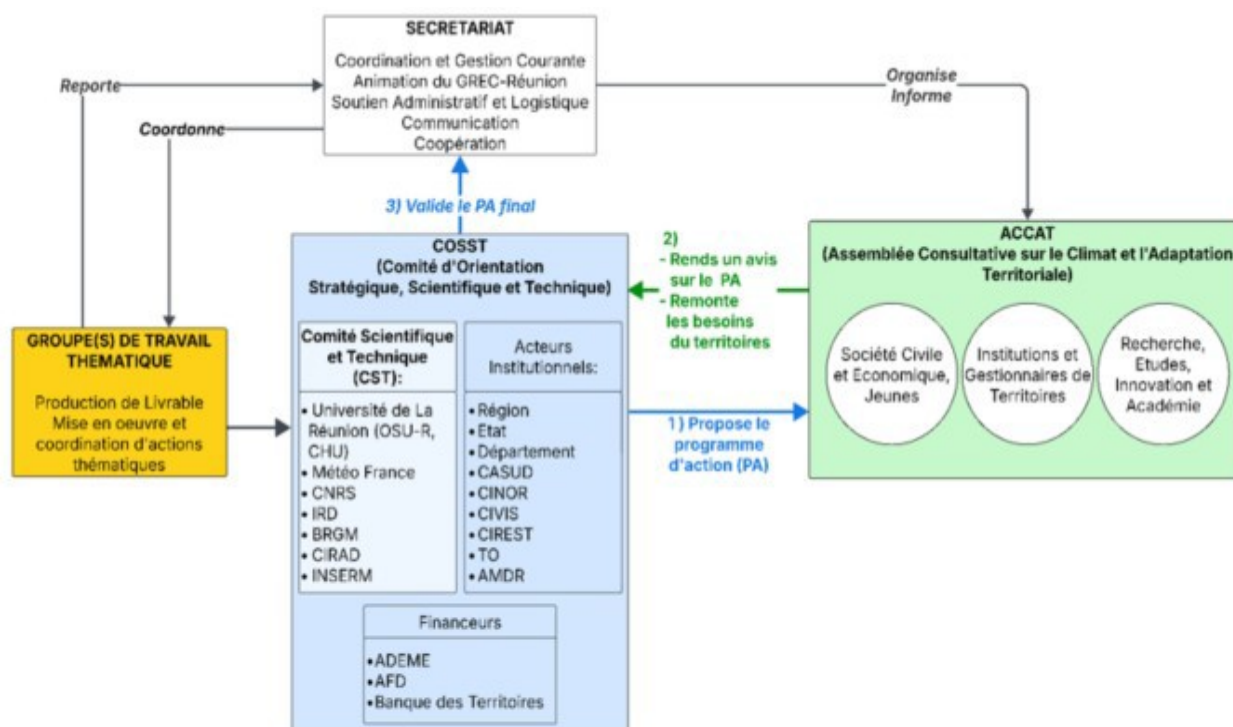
SECRETARIAT

Coordination et Gestion Courante
Animation du GREC-Réunion
Soutien Administratif et Logistique
Communication
Coopération

Reporte

Coordonne

Organise
Informe

3) Valide le PA final

COSST
(Comité d'Orientation Stratégique, Scientifique et Technique)

2)
- Rends un avis sur le PA
- Remonte les besoins du territoires

ACCAT
(Assemblée Consultative sur le Climat et l'Adaptation Territoriale)

Société Civile et Economique, Jeunes

Institutions et Gestionnaires de Territoires

Recherche, Etudes, Innovation et Académie

GROUPE(S) DE TRAVAIL THEMATIQUE

Production de Livrable
Mise en oeuvre et coordination d'actions thématiques

Comité Scientifique et Technique (CST):

• Université de La Réunion (OSU-R, CHU)
• Météo France
• CNRS
• IRD
• BRGM
• CIRAD
• INSERM

Acteurs Institutionnels:

• Région
• Etat
• Département
• CASUD
• CINOR
• CIVIS
• CIREST
• TO
• AMDR

1) Propose le programme d'action (PA)

Financeurs

• ADEME
• AFD
• Banque des Territoires